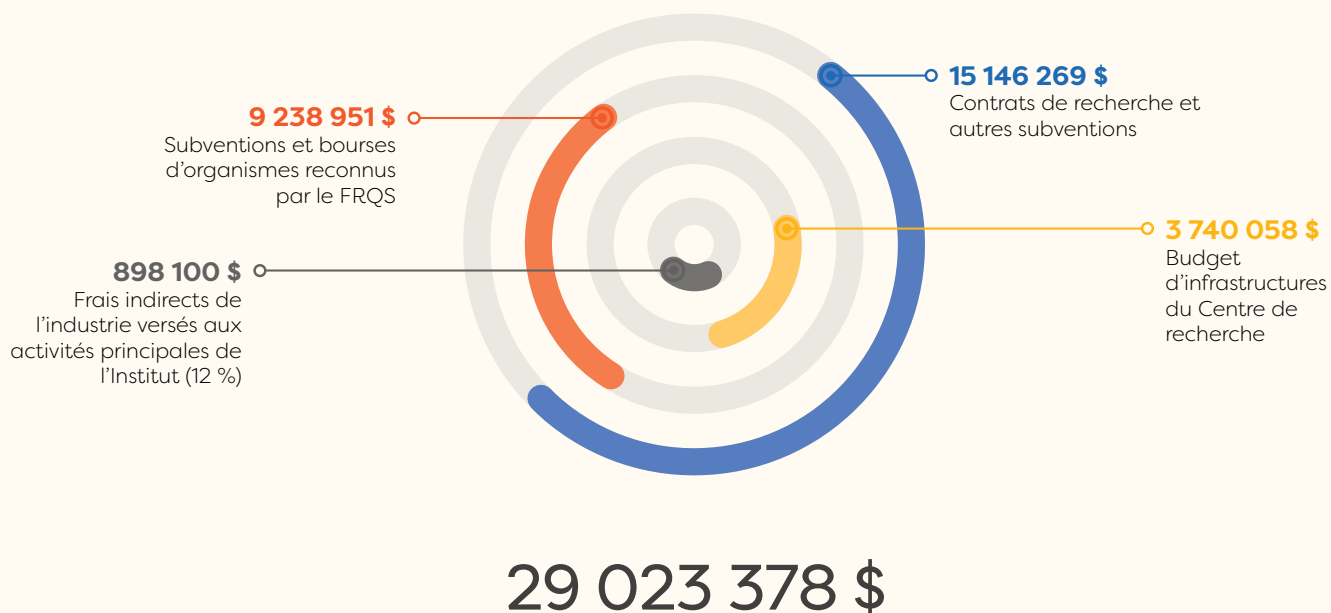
9 238 951 $
Subventions et bourses d’organismes reconnus par le FRQS

15 146 269 $
Contrats de recherche et autres subventions

898 100 $
Frais indirects de l’industrie versés aux activités principales de l’Institut (12 %)

3 740 058 $
Budget d’infrastructures du Centre de recherche

29 023 378 $